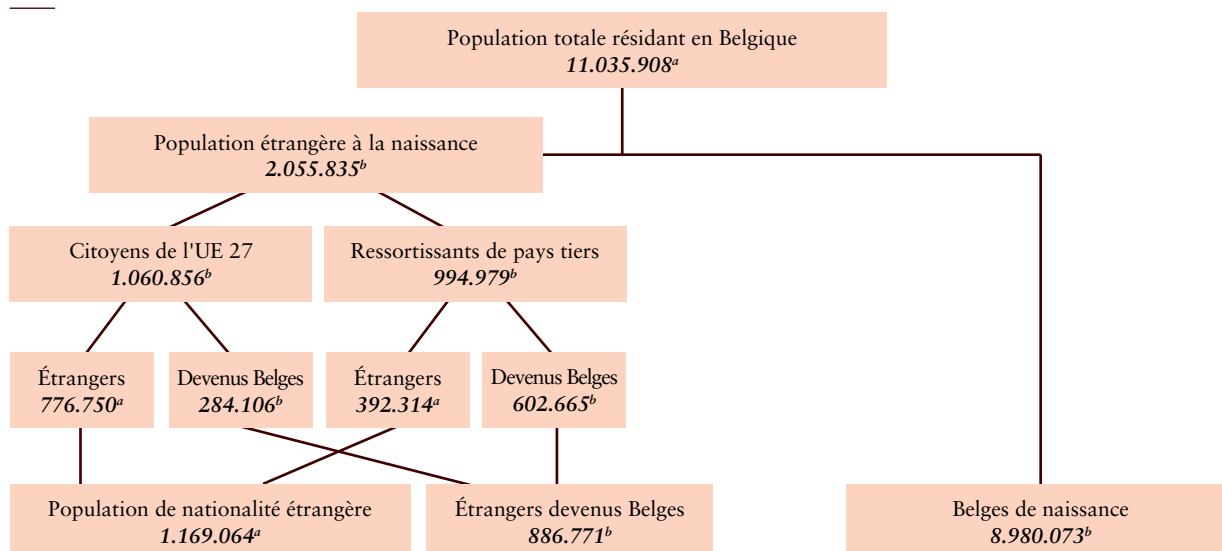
Population totale résidant en Belgique
***11.035.908**$^a$*

Population étrangère à la naissance
***2.055.835**$^b$*

Citoyens de l'UE 27
***1.060.856**$^b$*

Ressortissants de pays tiers
***994.979**$^b$*

Étrangers
***776.750**$^a$*

Devenus Belges
***284.106**$^b$*

Étrangers
***392.314**$^a$*

Devenus Belges
***602.665**$^b$*

Population de nationalité étrangère
***1.169.064**$^a$*

Étrangers devenus Belges
***886.771**$^b$*

Belges de naissance
***8.980.073**$^b$*